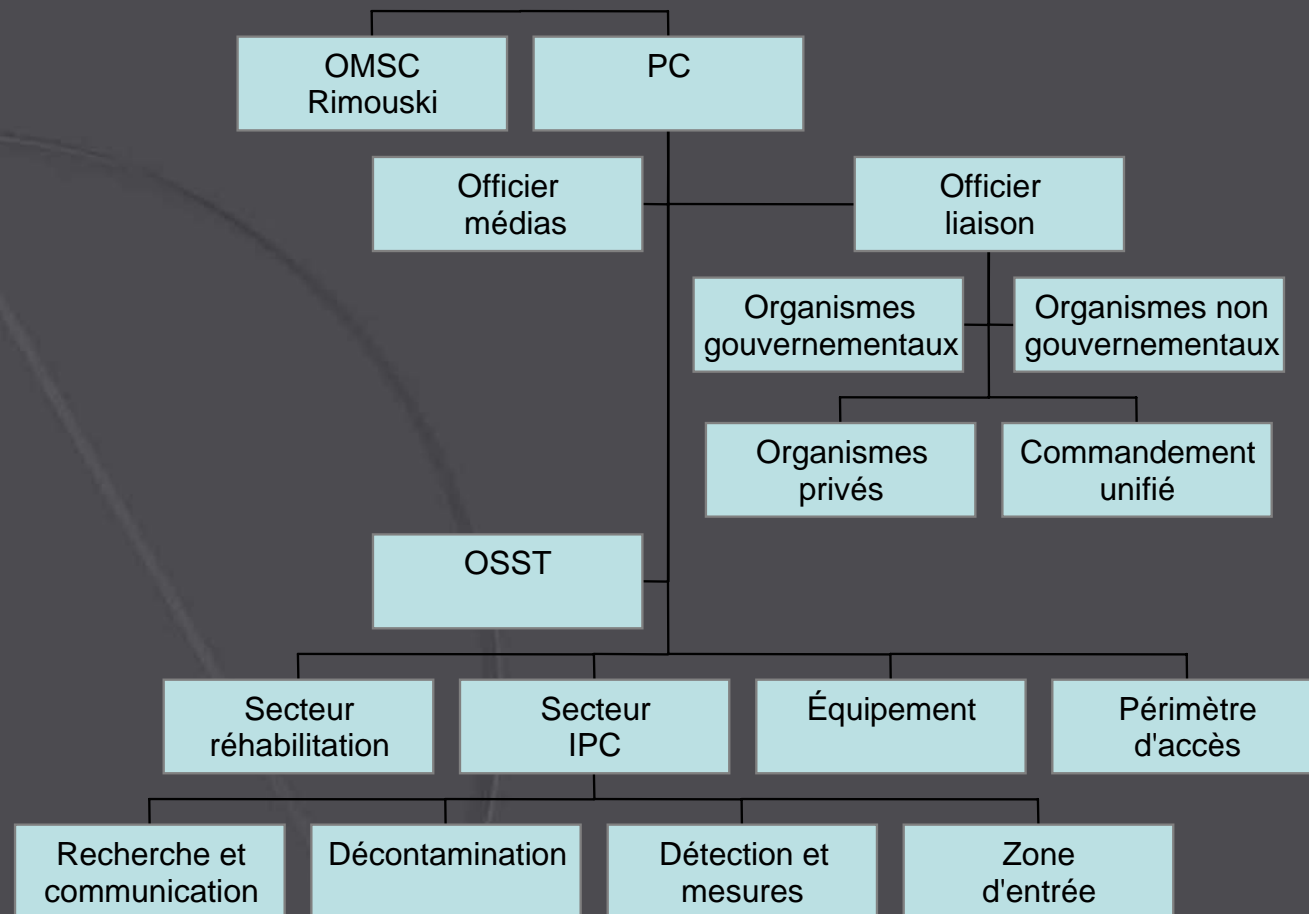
OMSC Rimouski

PC

Officier médias

Officier liaison

Organismes gouvernementaux

Organismes non gouvernementaux

Organismes privés

Commandement unifié

OSST

Secteur réhabilitation

Secteur IPC

Équipement

Périmètre d'accès

Recherche et communication

Décontamination

Détection et mesures

Zone d'entrée